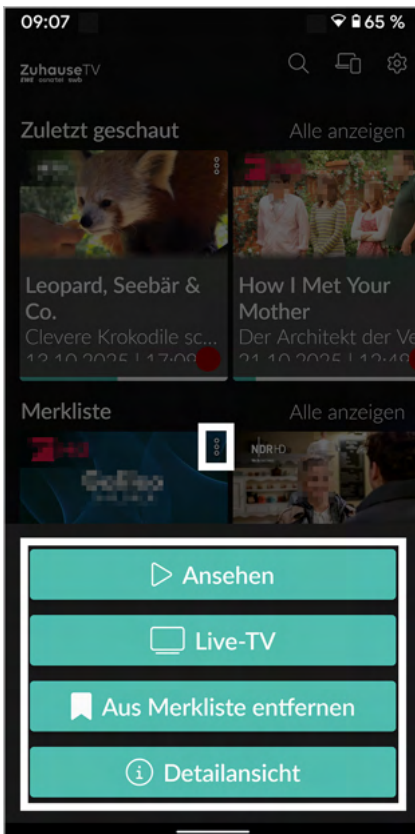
09:07
65 %

ZuhauseTV

Zuletzt geschaut
Alle anzeigen

Leopard, Seebär & Co.
Clevere Krokodile sc
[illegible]

How I Met Your Mother
Der Architekt der Ve
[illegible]

Merkliste
Alle anzeigen

NDR HD

Ansehen
Live-TV
Aus Merkliste entfernen
Detailansicht